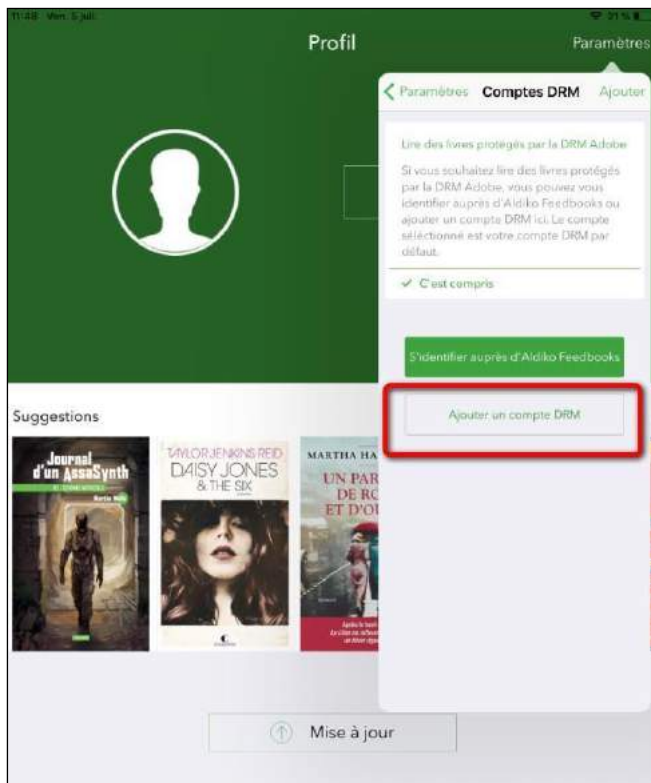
11:48 Ven. 5 juil.

Profil

Paramètres

< Paramètres Comptes DRM Ajouter

Lire des livres protégés par la DRM Adobe

Si vous souhaitez lire des livres protégés par la DRM Adobe, vous pouvez vous identifier auprès d'Aldiko Feedbooks ou ajouter un compte DRM ici. Le compte sélectionné est votre compte DRM par défaut.

✓ C'est compris

S'identifier auprès d'Aldiko Feedbooks

Ajouter un compte DRM

Suggestions

Journal d'un AssaSynth

Martha Wells

TAYLOR JENKINS REID

DAISY JONES & THE SIX

MARTHA HA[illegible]

UN PAR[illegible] DE RO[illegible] ET D'OU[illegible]

Mise à jour